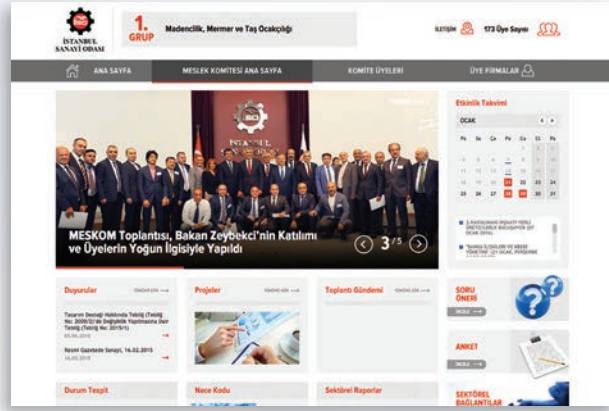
İSTANBUL SANAYİ ODASI

1. GRUP

Madencilik, Mermer ve Taş Ocakçılığı

İLETİŞİM

173 Üye Sayısı

ANA SAYFA

MESLEK KOMİTESİ ANA SAYFA

KOMİTE ÜYELERİ

ÜYE FİRMALAR

MESKOM Toplantısı, Bakan Zeybekci'nin Katılımı ve Üyelerin Yoğun İlgisiyle Yapıldı

3/5

Etkinlik Takvimi

OCAK

Pz Sa Ça Pe Cu Ct Pz

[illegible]

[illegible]

Duyurular

Tasarım Desteği Hakkında Tebliğ (Tebliğ No: 2008/2)'de Değişiklik Yapılmasına Dair Tebliğ (Tebliğ No: 2015/1)

Resmi Gazetede Sanayi, 16.02.2015

Projeler

Toplantı Gündemi

SORU ÖNERİ

ANKET

Durum Tespit

Nace Kodu

Sektörel Raporlar

SEKTÖREL BAĞLANTILAR